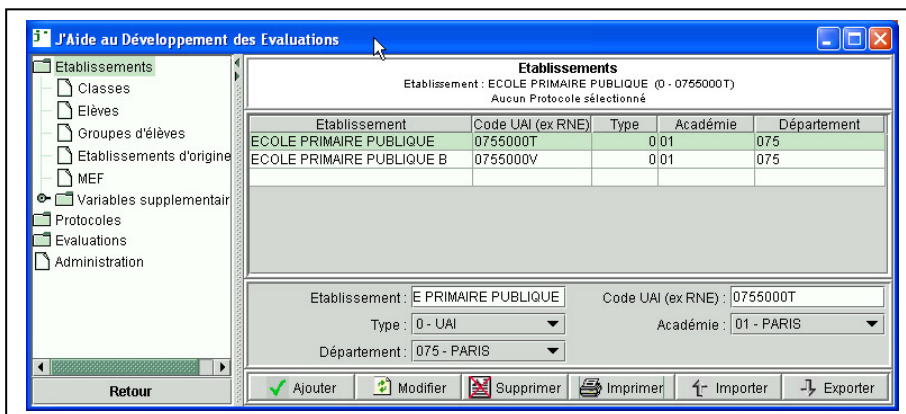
J'Aide au Développement des Evaluations

Etablissements
Classes
Elèves
Groupes d'élèves
Etablissements d'origine
MEF
Variables supplementair
Protocoles
Evaluations
Administration

Retour

Etablissements
Etablissement : ECOLE PRIMAIRE PUBLIQUE (0 - 0755000T)
Aucun Protocole sélectionné

| Etablissement | Code UAI (ex RNE) | Type | Académie | Département |
|---|---|---|---|---|
| ECOLE PRIMAIRE PUBLIQUE | 0755000T | 0 | 01 | 075 |
| ECOLE PRIMAIRE PUBLIQUE B | 0755000V | 0 | 01 | 075 |

Etablissement : E PRIMAIRE PUBLIQUE
Code UAI (ex RNE) : 0755000T
Type : 0 - UAI
Académie : 01 - PARIS
Département : 075 - PARIS

Ajouter
Modifier
Supprimer
Imprimer
Importer
Exporter